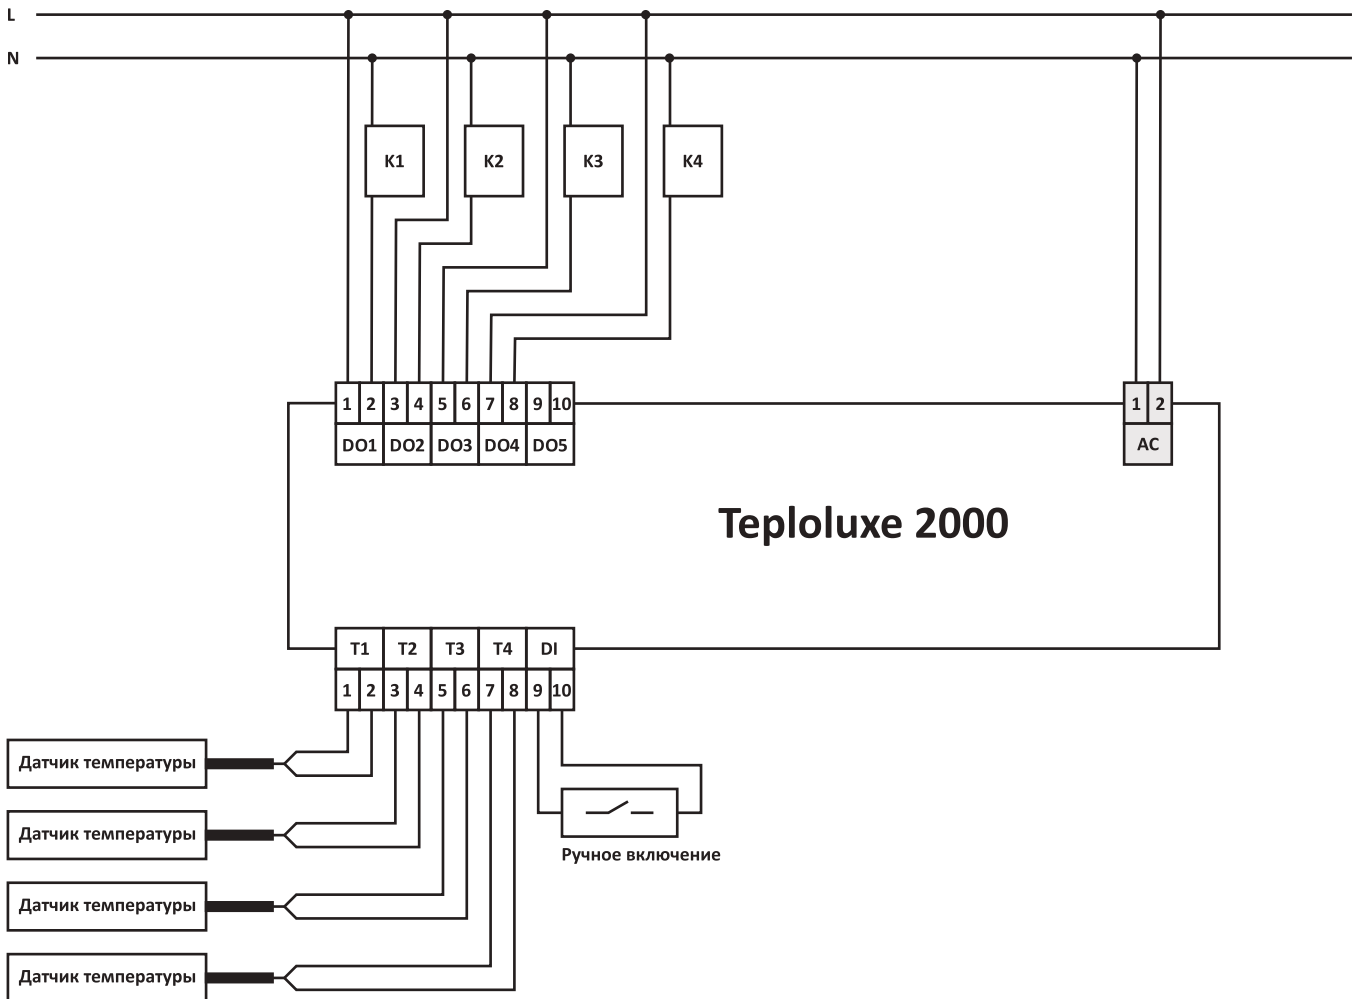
L
N

K1 K2 K3 K4

| 1 | 2 | 3 | 4 | 5 | 6 | 7 | 8 | 9 | 10 |
|---|---|---|---|---|---|---|---|---|---|
| DO1 | | DO2 | | DO3 | | DO4 | | DO5 | |

| 1 | 2 |
|---|---|
| AC | |

Teploluxe 2000

| T1 | | T2 | | T3 | | T4 | | DI | |
|---|---|---|---|---|---|---|---|---|---|
| 1 | 2 | 3 | 4 | 5 | 6 | 7 | 8 | 9 | 10 |

Датчик температуры
Датчик температуры
Датчик температуры
Датчик температуры

Ручное включение